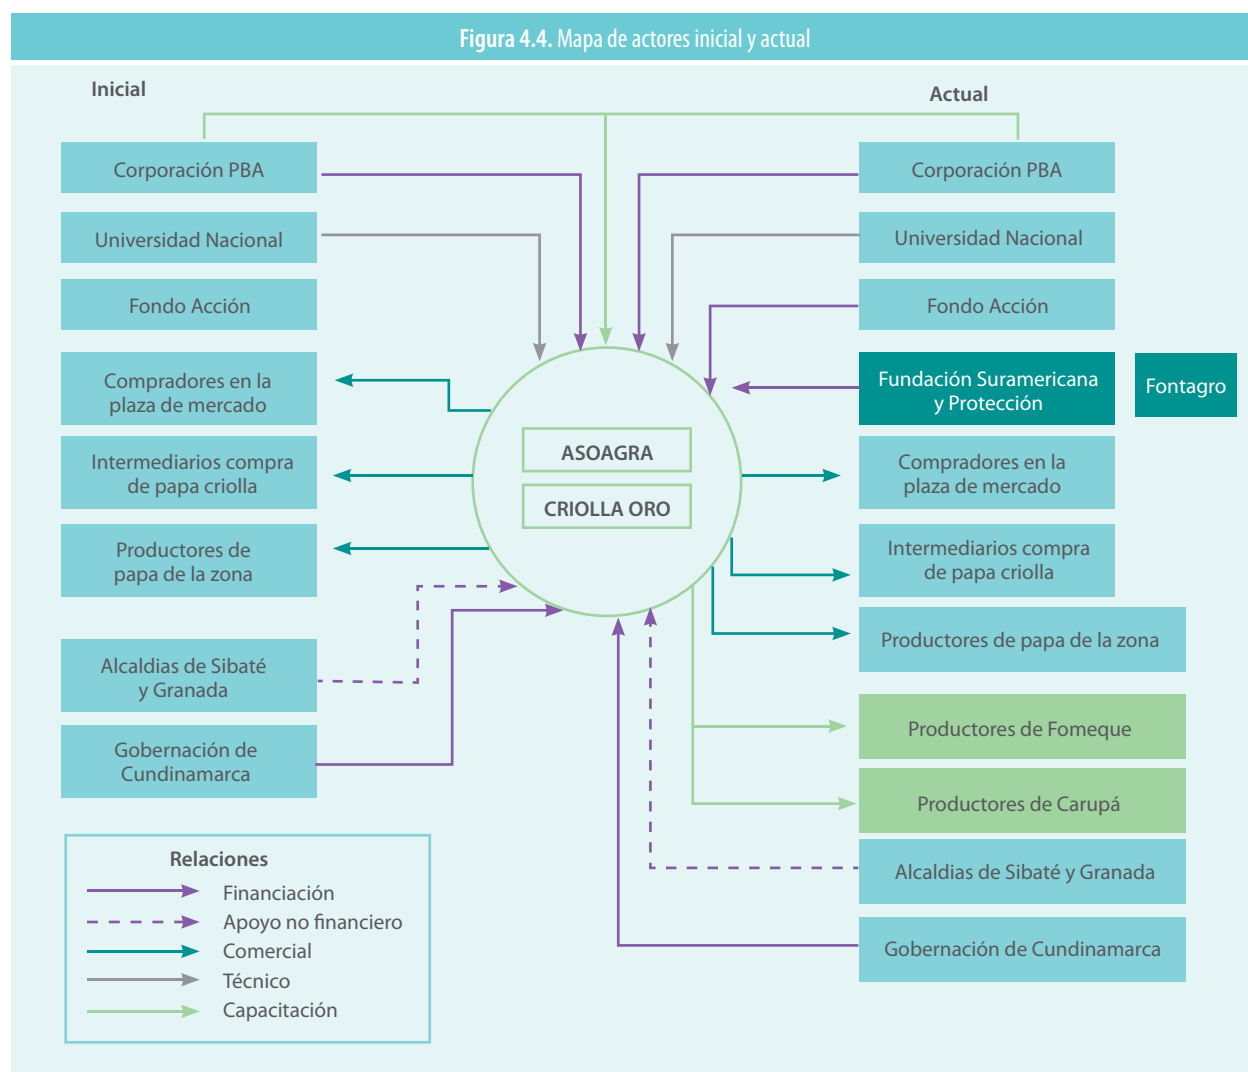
**Figura 4.4.** Mapa de actores inicial y actual

Inicial

Corporación PBA

Universidad Nacional

Fondo Acción

Compradores en la plaza de mercado

Intermediarios compra de papa criolla

Productores de papa de la zona

Alcaldias de Sibaté y Granada

Gobernación de Cundinamarca

ASOAGRA

CRIOLLA ORO

Actual

Corporación PBA

Universidad Nacional

Fondo Acción

Fundación Suramericana y Protección

Fontagro

Compradores en la plaza de mercado

Intermediarios compra de papa criolla

Productores de papa de la zona

Productores de Fomeque

Productores de Carupá

Alcaldias de Sibaté y Granada

Gobernación de Cundinamarca

Relaciones

Financiación

Apoyo no financiero

Comercial

Técnico

Capacitación